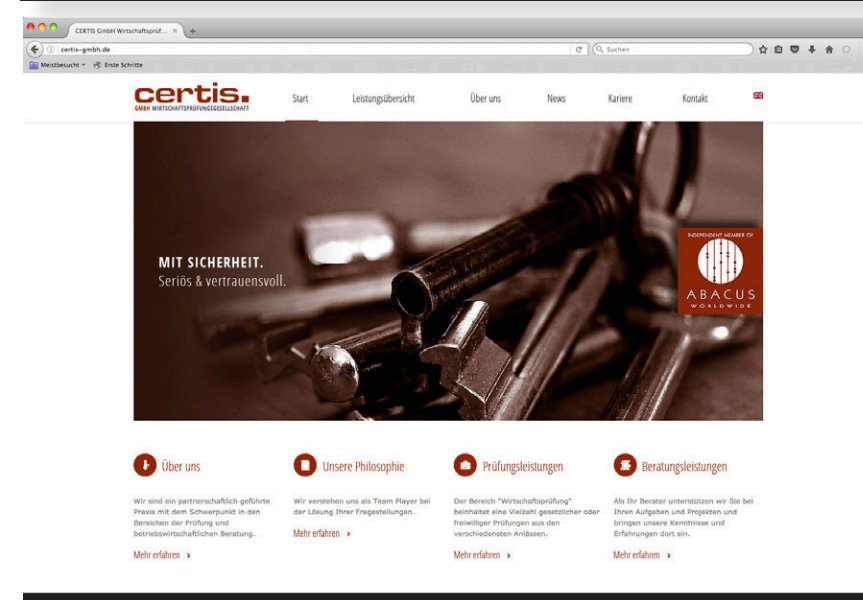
CERTIS GmbH Wirtschaftsprüf... ×

certis-gmbh.de

Suchen

Meistbesucht Erste Schritte

certis.
GMBH WIRTSCHAFTSPRÜFUNGSGESELLSCHAFT

Start Leistungsübersicht Über uns News Kariere Kontakt

MIT SICHERHEIT.
Seriös & vertrauensvoll.

INDEPENDENT MEMBER OF
ABACUS
WORLDWIDE

Über uns

Wir sind ein partnerschaftlich geführte Praxis mit dem Schwerpunkt in den Bereichen der Prüfung und betriebswirtschaftlichen Beratung.

Mehr erfahren ›

Unsere Philosophie

Wir verstehen uns als Team Player bei der Lösung Ihrer Fragestellungen.

Mehr erfahren ›

Prüfungsleistungen

Der Bereich "Wirtschaftsprüfung" beinhaltet eine Vielzahl gesetzlicher oder freiwilliger Prüfungen aus den verschiedensten Anlässen.

Mehr erfahren ›

Beratungsleistungen

Als Ihr Berater unterstützen wir Sie bei Ihren Aufgaben und Projekten und bringen unsere Kenntnisse und Erfahrungen dort ein.

Mehr erfahren ›